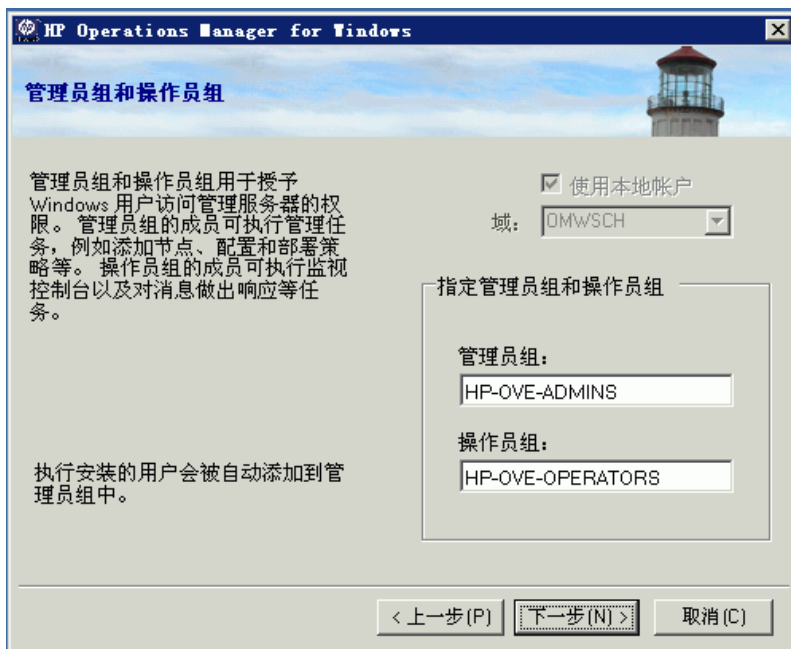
HP Operations Manager for Windows

管理员组和操作员组

管理员组和操作员组用于授予 Windows 用户访问管理服务器的权限。管理员组的成员可执行管理任务，例如添加节点、配置和部署策略等。操作员组的成员可执行监视控制台以及对消息做出响应等任务。

☑ 使用本地帐户

域: OMWSCH

指定管理员组和操作员组

管理员组:

HP-OVE-ADMINS

操作员组:

HP-OVE-OPERATORS

执行安装的用户会被自动添加到管理员组中。

< 上一步(P)

下一步(N) >

取消(C)